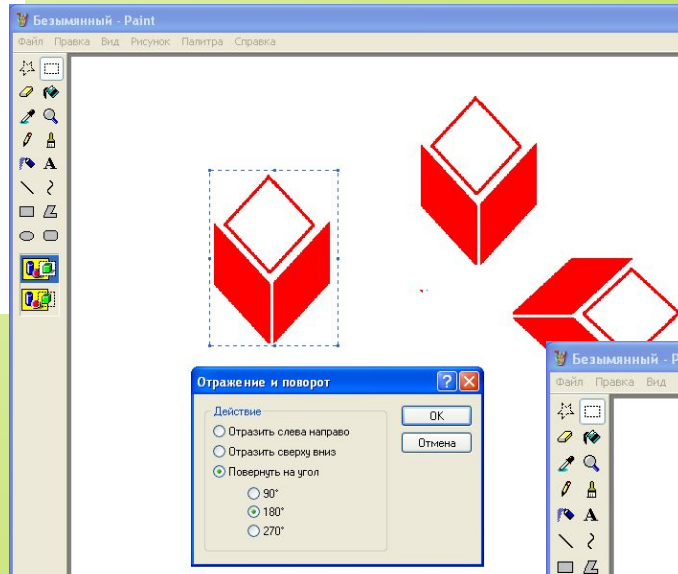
Безымянный - Paint

Файл Правка Вид Рисунок Палитра Справка

A

Отражение и поворот

Действие

Отразить слева направо

Отразить сверху вниз

Повернуть на угол

90°

180°

270°

OK

Отмена

Безымянный - Pa

Файл Правка Вид

A